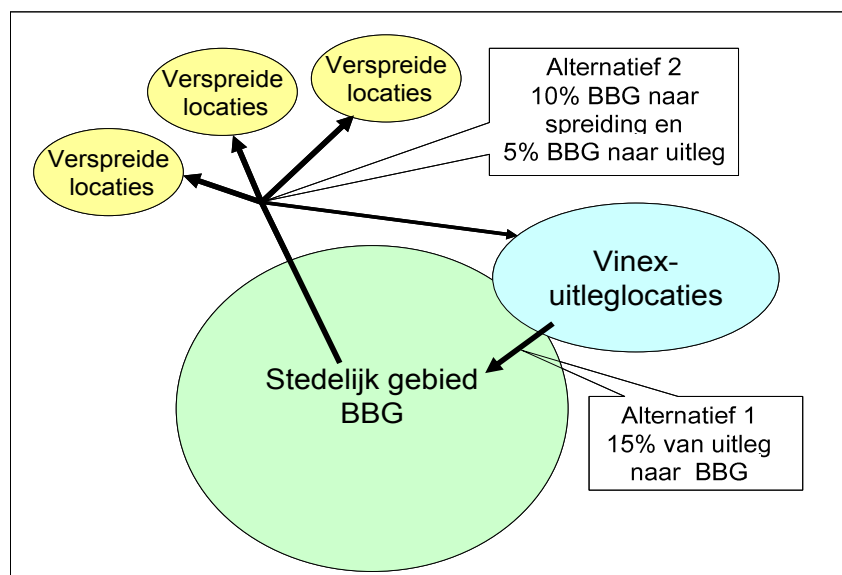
Verspreide locaties

Verspreide locaties

Verspreide locaties

Alternatief 2
10% BBG naar spreiding en
5% BBG naar uitleg

Vinex-uitleglocaties

Stedelijk gebied
BBG

Alternatief 1
15% van uitleg naar BBG